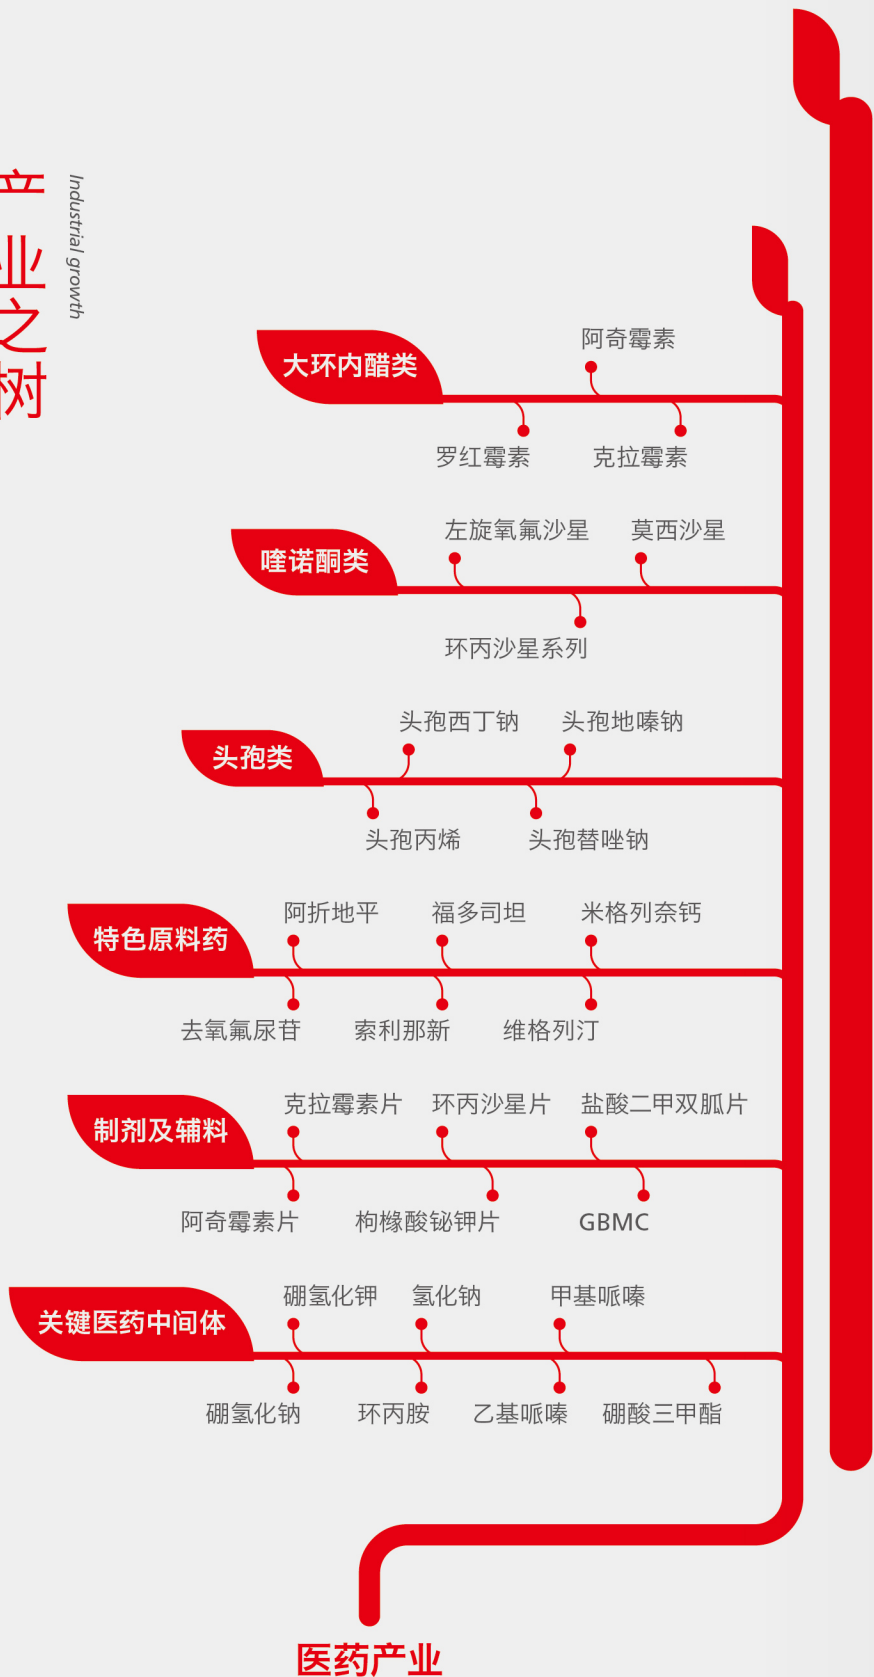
产业之树

Industrial growth

大环内酯类
阿奇霉素
罗红霉素
克拉霉素

喹诺酮类
左旋氧氟沙星
莫西沙星
环丙沙星系列

头孢类
头孢西丁钠
头孢地嗪钠
头孢丙烯
头孢替唑钠

特色原料药
阿折地平
福多司坦
米格列奈钙
去氧氟尿苷
索利那新
维格列汀

制剂及辅料
克拉霉素片
环丙沙星片
盐酸二甲双胍片
阿奇霉素片
枸橼酸铋钾片
GBMC

关键医药中间体
硼氢化钾
氢化钠
甲基哌嗪
硼氢化钠
环丙胺
乙基哌嗪
硼酸三甲酯

医药产业